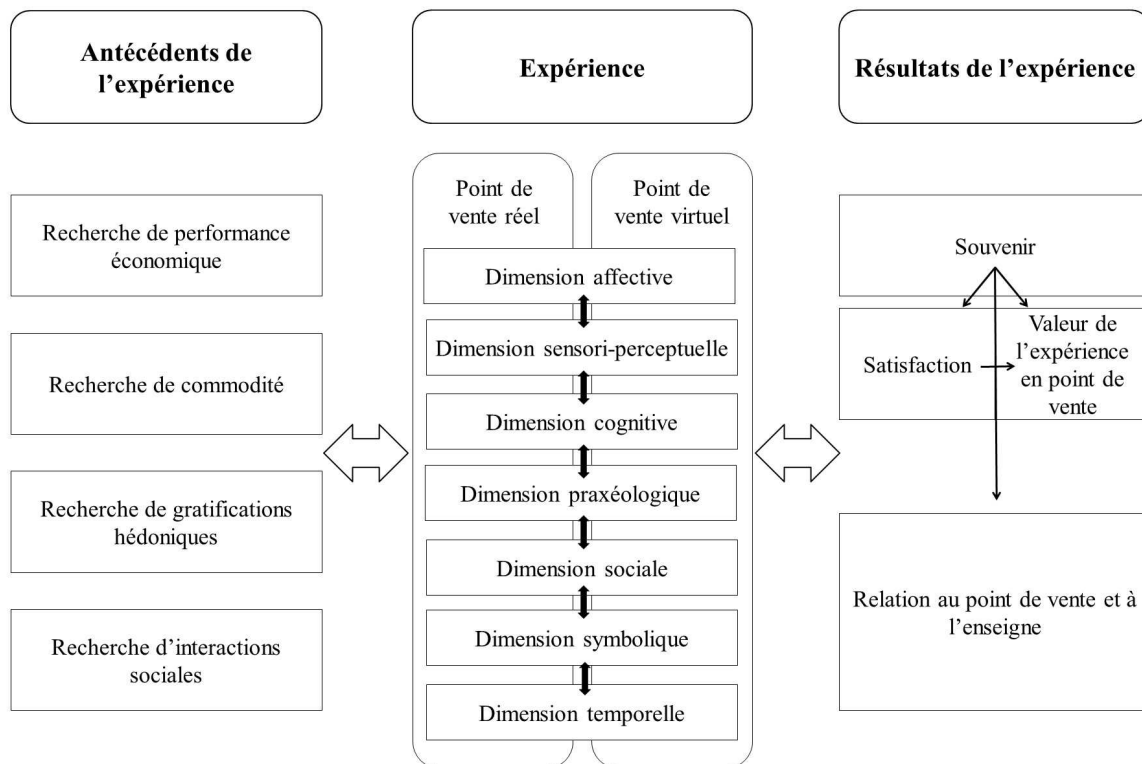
Antécédents de l'expérience

Expérience

Résultats de l'expérience

Recherche de performance économique

Recherche de commodité

Recherche de gratifications hédoniques

Recherche d'interactions sociales

Point de vente réel

Point de vente virtuel

Dimension affective

Dimension sensori-perceptuelle

Dimension cognitive

Dimension praxéologique

Dimension sociale

Dimension symbolique

Dimension temporelle

Souvenir

Satisfaction

Valeur de l'expérience en point de vente

Relation au point de vente et à l'enseigne